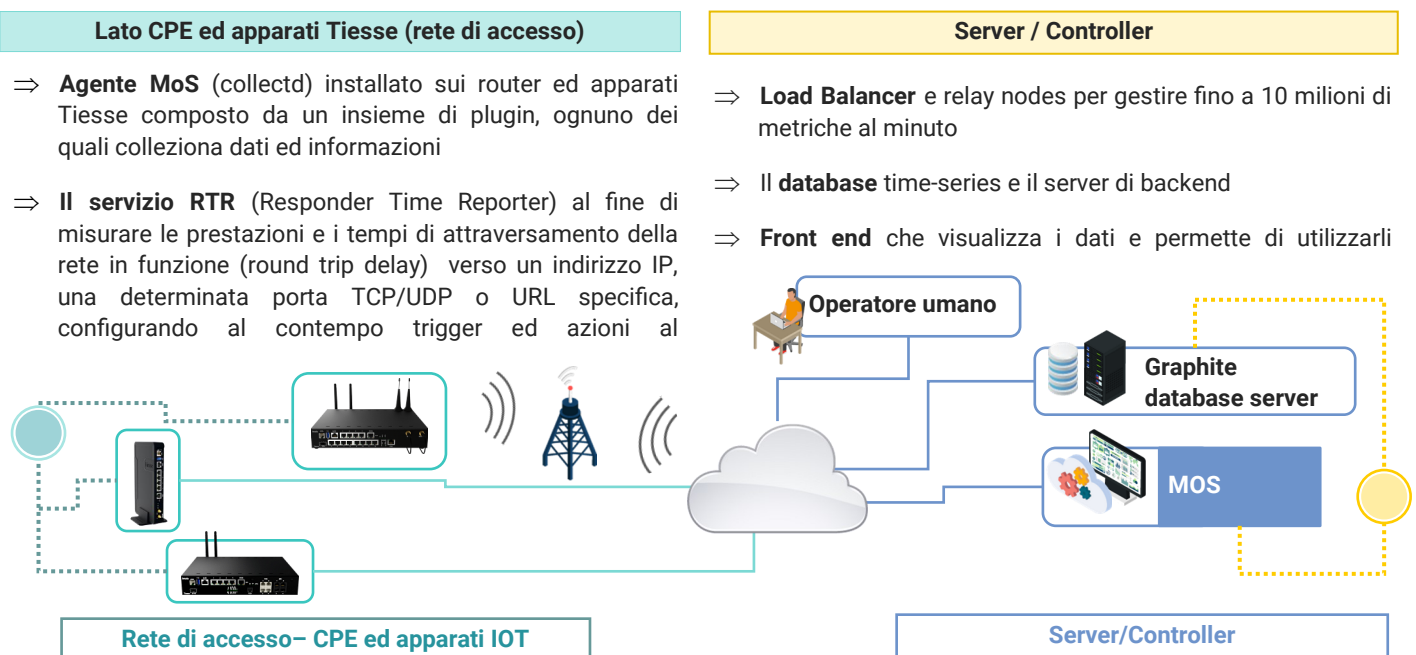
Lato CPE ed apparati Tiesse (rete di accesso)

⇒ **Agente MoS** (collectd) installato sui router ed apparati Tiesse composto da un insieme di plugin, ognuno dei quali colleziona dati ed informazioni

⇒ **Il servizio RTR** (Responder Time Reporter) al fine di misurare le prestazioni e i tempi di attraversamento della rete in funzione (round trip delay) verso un indirizzo IP, una determinata porta TCP/UDP o URL specifica, configurando al contempo trigger ed azioni al

Server / Controller

⇒ **Load Balancer** e relay nodes per gestire fino a 10 milioni di metriche al minuto

⇒ Il **database** time-series e il server di backend

⇒ **Front end** che visualizza i dati e permette di utilizzarli

Operatore umano

Graphite database server

MOS

Rete di accesso– CPE ed apparati IOT

Server/Controller